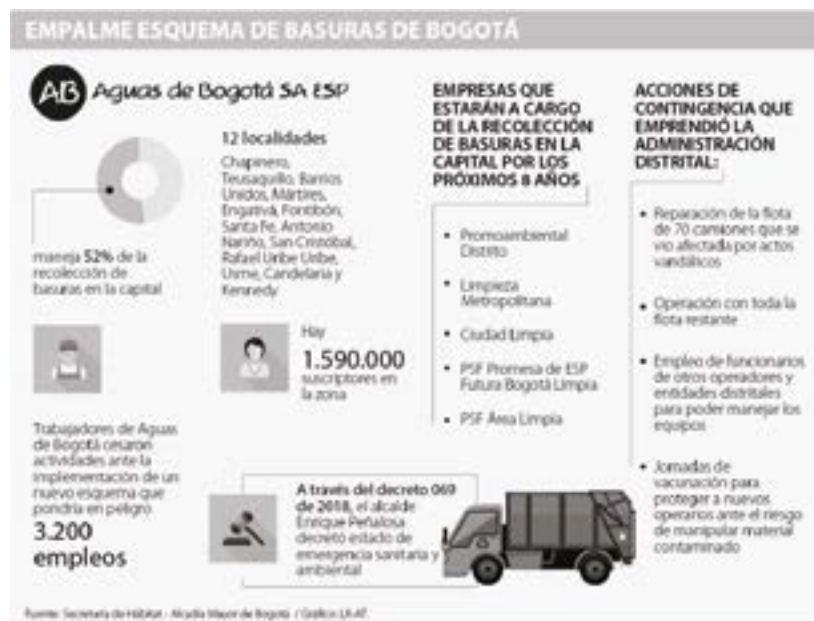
EMPALME ESQUEMA DE BASURAS DE BOGOTÁ

AB Aguas de Bogotá SA ESP

maneja 52% de la recolección de basuras en la capital

12 localidades

Chapinero, Teusaquillo, Barrios Unidos, Mártires, Engativá, Fontibón, Santa Fe, Antonio Nariño, San Cristobal, Rafael Uribe Uribe, Usme, Candelaria y Kennedy

Trabajadores de Aguas de Bogotá cesaron actividades ante la implementación de un nuevo esquema que pondría en peligro 3.200 empleos

Hay 1.590.000 suscriptores en la zona

EMPRESAS QUE ESTARÁN A CARGO DE LA RECOLECCIÓN DE BASURAS EN LA CAPITAL POR LOS PRÓXIMOS 8 AÑOS

• Promoambiental Distrito
• Limpieza Metropolitana
• Ciudad Limpia
• PSF Promesa de ESP Futura Bogotá Limpia
• PSF Área Limpia

ACCIONES DE CONTINGENCIA QUE EMPRENDIÓ LA ADMINISTRACIÓN DISTRITAL:

• Reparación de la flota de 70 camiones que se vio afectada por actos vandálicos
• Operación con toda la flota restante
• Empleo de funcionarios de otros operadores y entidades distritales para poder manejar los equipos
• Jornadas de vacunación para proteger a nuevos operarios ante el riesgo de manipular material contaminado

A través del decreto 060 de 2018, el alcalde Enrique Peñalosa decretó estado de emergencia sanitaria y ambiental

Fuente: Secretaría de Hábitat - Alcaldía Mayor de Bogotá / Gráfico LR-AT